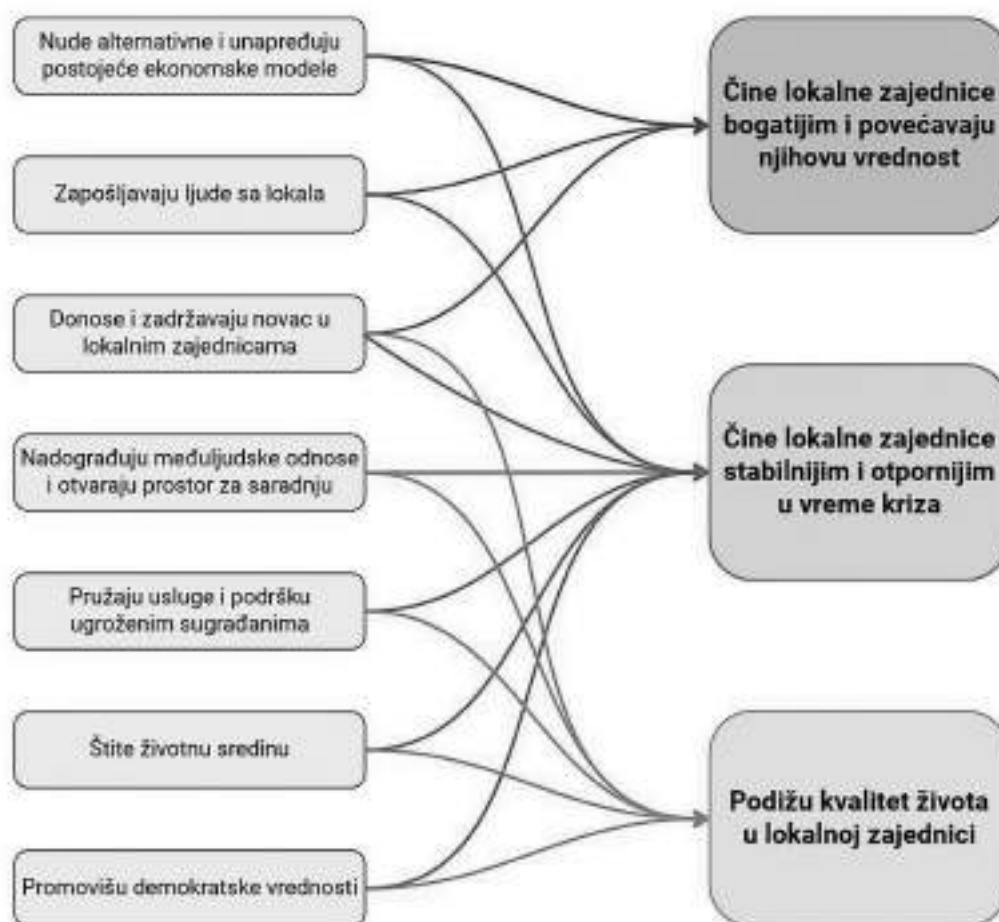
Nude alternativne i unapređuju postojeće ekonomske modele

Zapošljavaju ljude sa lokala

Donose i zadržavaju novac u lokalnim zajednicama

Nadograđuju međuljudske odnose i otvaraju prostor za saradnju

Pružaju usluge i podršku ugroženim sugrađanima

Štite životnu sredinu

Promovišu demokratske vrednosti

Čine lokalne zajednice bogatijim i povećavaju njihovu vrednost

Čine lokalne zajednice stabilnijim i otpornijim u vreme kriza

Podižu kvalitet života u lokalnoj zajednici